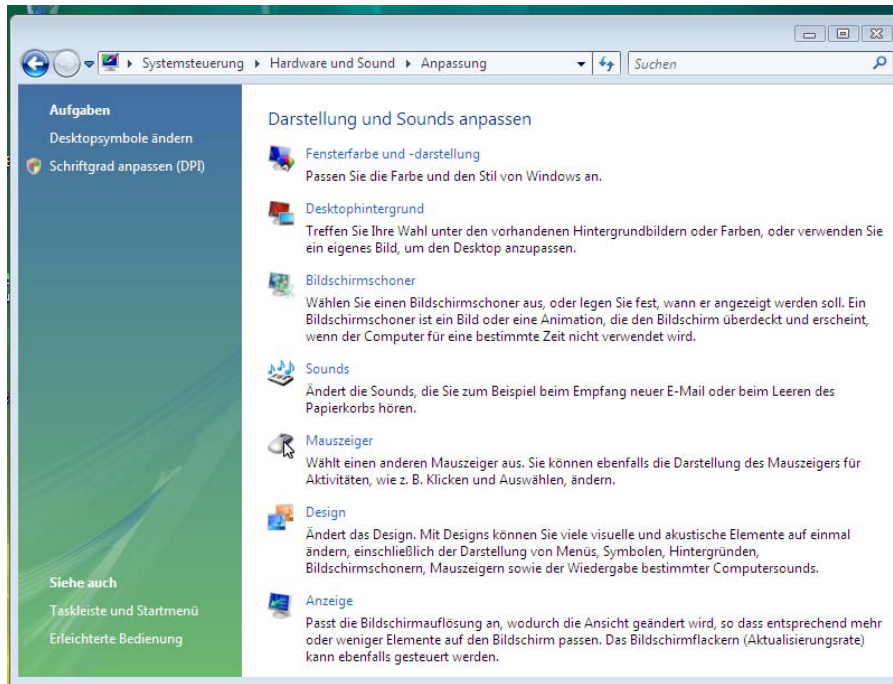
Systemsteuerung ▸ Hardware und Sound ▸ Anpassung

Suchen

Aufgaben

Desktopsymbole ändern

Schriftgrad anpassen (DPI)

Siehe auch

Taskleiste und Startmenü

Erleichterte Bedienung

Darstellung und Sounds anpassen

Fensterfarbe und -darstellung

Passen Sie die Farbe und den Stil von Windows an.

Desktophintergrund

Treffen Sie Ihre Wahl unter den vorhandenen Hintergrundbildern oder Farben, oder verwenden Sie ein eigenes Bild, um den Desktop anzupassen.

Bildschirmschoner

Wählen Sie einen Bildschirmschoner aus, oder legen Sie fest, wann er angezeigt werden soll. Ein Bildschirmschoner ist ein Bild oder eine Animation, die den Bildschirm überdeckt und erscheint, wenn der Computer für eine bestimmte Zeit nicht verwendet wird.

Sounds

Ändert die Sounds, die Sie zum Beispiel beim Empfang neuer E-Mail oder beim Leeren des Papierkorbs hören.

Mauszeiger

Wählt einen anderen Mauszeiger aus. Sie können ebenfalls die Darstellung des Mauszeigers für Aktivitäten, wie z. B. Klicken und Auswählen, ändern.

Design

Ändert das Design. Mit Designs können Sie viele visuelle und akustische Elemente auf einmal ändern, einschließlich der Darstellung von Menüs, Symbolen, Hintergründen, Bildschirmschonern, Mauszeigern sowie der Wiedergabe bestimmter Computersounds.

Anzeige

Passt die Bildschirmauflösung an, wodurch die Ansicht geändert wird, so dass entsprechend mehr oder weniger Elemente auf den Bildschirm passen. Das Bildschirmflackern (Aktualisierungsrate) kann ebenfalls gesteuert werden.